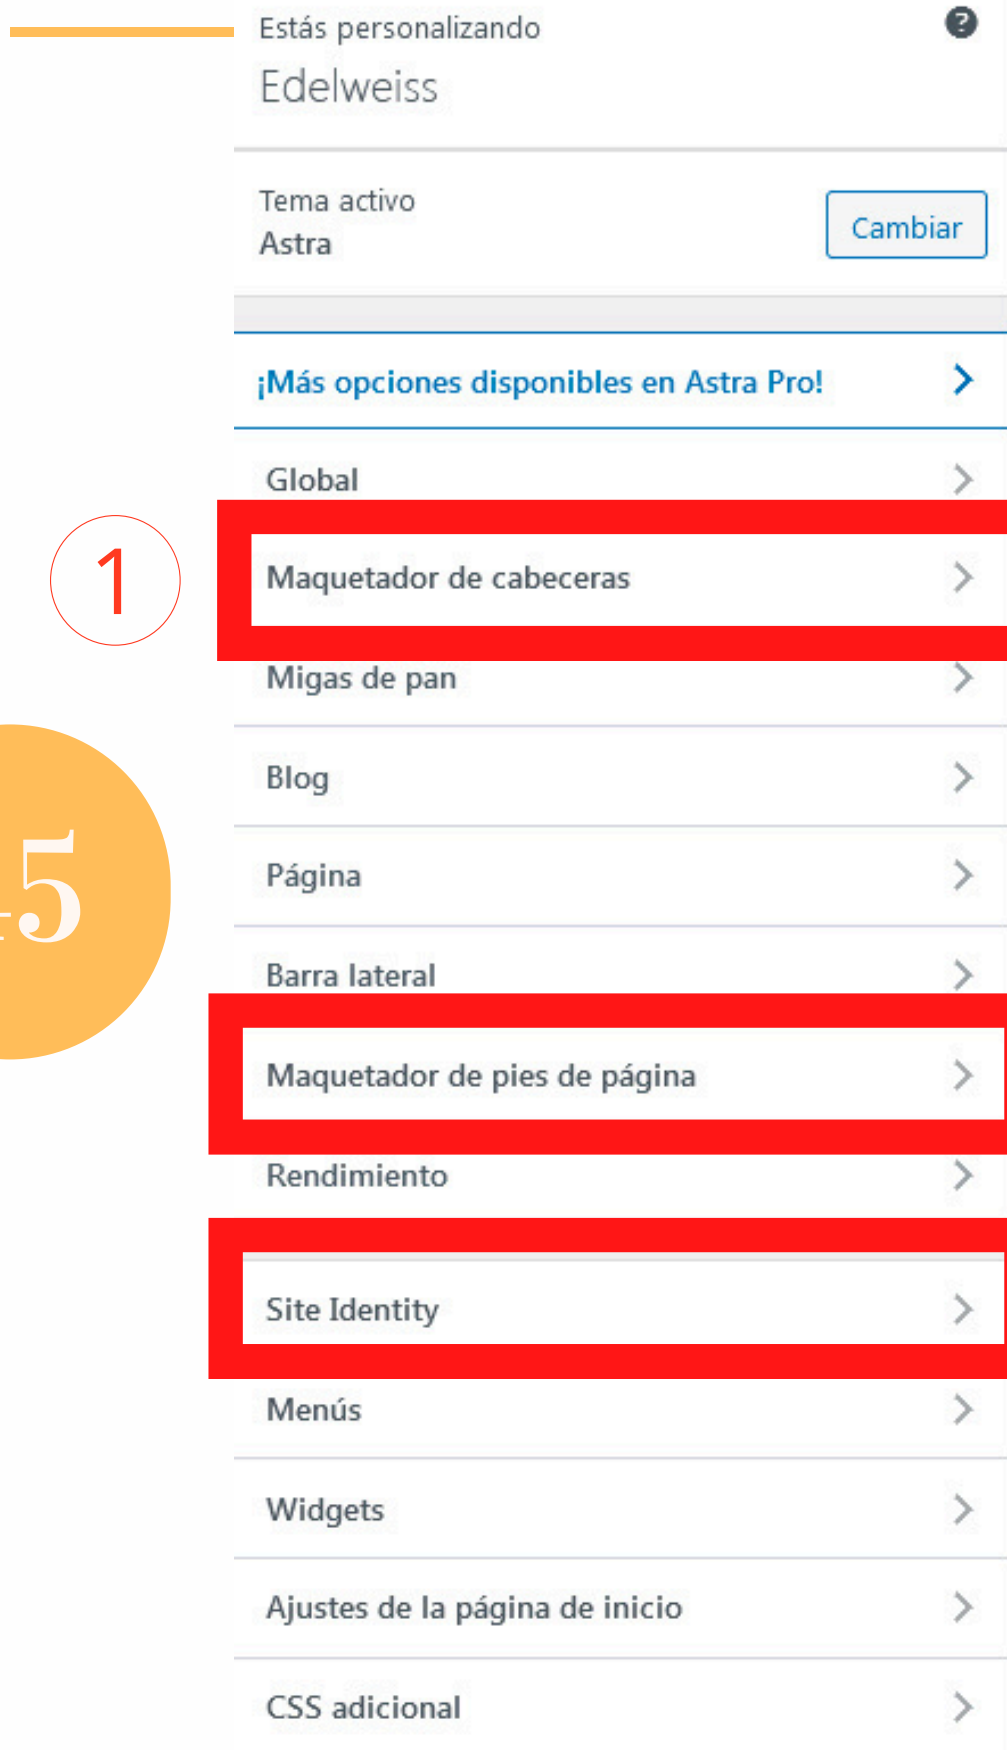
Estás personalizando
Edelweiss

Tema activo
Astra

Cambiar

¡Más opciones disponibles en Astra Pro!

Global

1

Maquetador de cabeceras

Migas de pan

5

Blog

Página

Barra lateral

Maquetador de pies de página

Rendimiento

Site Identity

Menús

Widgets

Ajustes de la página de inicio

CSS adicional